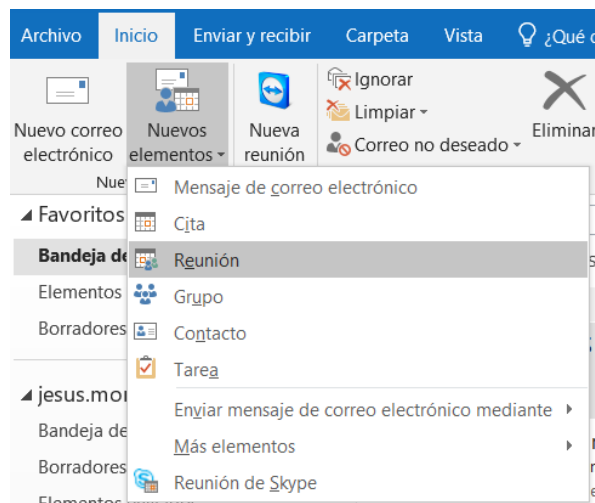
Archivo Inicio Enviar y recibir Carpeta Vista ¿Qué d

Nuevo correo electrónico
Nuevos elementos
Nueva reunión
Ignorar
Limpiar
Correo no deseado
Eliminar
Nue

Favoritos
Bandeja de
Elementos
Borradores

jesus.mor
Bandeja de
Borradores

Mensaje de correo electrónico
Cita
Reunión
Grupo
Contacto
Tarea
Enviar mensaje de correo electrónico mediante
Más elementos
Reunión de Skype